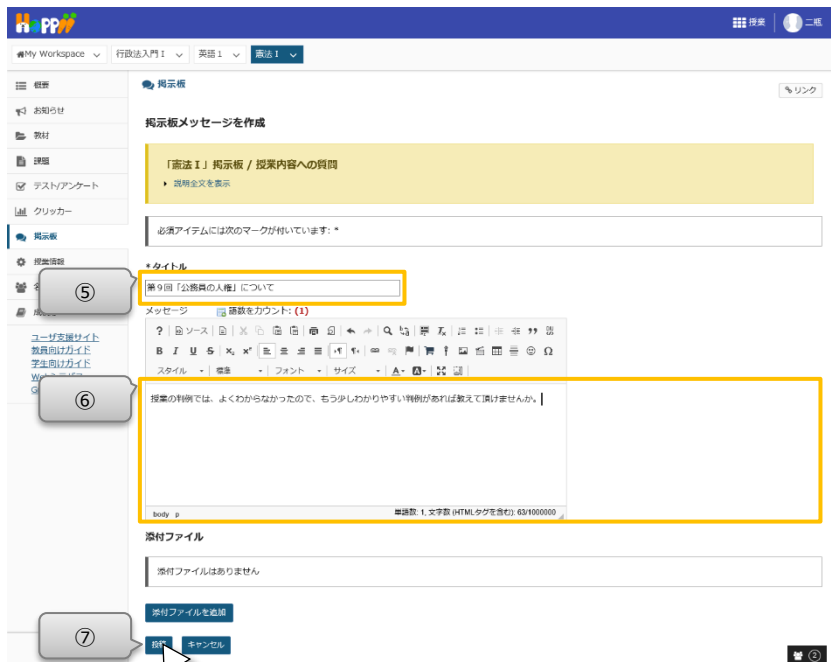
HoPPii

授業 | 二瓶

My Workspace | 行政法入門 I | 英語 1 | 憲法 I

概要
お知らせ
教材
課題
テスト/アンケート
クリッカー
掲示板
授業情報
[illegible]
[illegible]

ユーザ支援サイト
教員向けガイド
学生向けガイド
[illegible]
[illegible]

掲示板

リンク

掲示板メッセージを作成

「憲法 I」掲示板 / 授業内容への質問

説明全文を表示

必須アイテムには次のマークが付いています: *

* タイトル

⑤

第9回「公務員の人権」について

メッセージ　語数をカウント: (1)

ソース

スタイル　標準　フォント　サイズ

⑥

授業の判例では、よくわからなかったので、もう少しわかりやすい判例があれば教えて頂けませんか。

body p　単語数: 1, 文字数 (HTMLタグを含む): 63/1000000

添付ファイル

添付ファイルはありません

添付ファイルを追加

⑦

投稿　キャンセル

②